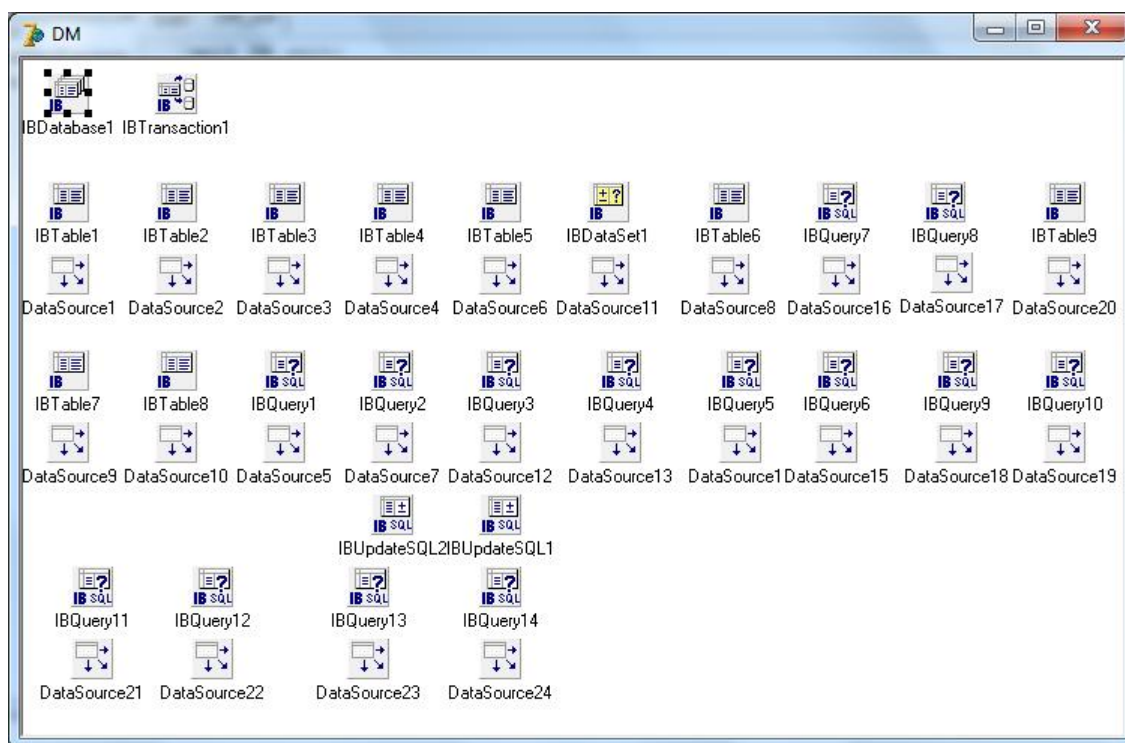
DM

IBDatabase1 IBTransaction1

IBTable1 IBTable2 IBTable3 IBTable4 IBTable5 IBDataSet1 IBTable6 IBQuery7 IBQuery8 IBTable9

DataSource1 DataSource2 DataSource3 DataSource4 DataSource6 DataSource11 DataSource8 DataSource16 DataSource17 DataSource20

IBTable7 IBTable8 IBQuery1 IBQuery2 IBQuery3 IBQuery4 IBQuery5 IBQuery6 IBQuery9 IBQuery10

DataSource9 DataSource10 DataSource5 DataSource7 DataSource12 DataSource13 DataSource1 DataSource15 DataSource18 DataSource19

IBUpdateSQL2 IBUpdateSQL1

IBQuery11 IBQuery12 IBQuery13 IBQuery14

DataSource21 DataSource22 DataSource23 DataSource24